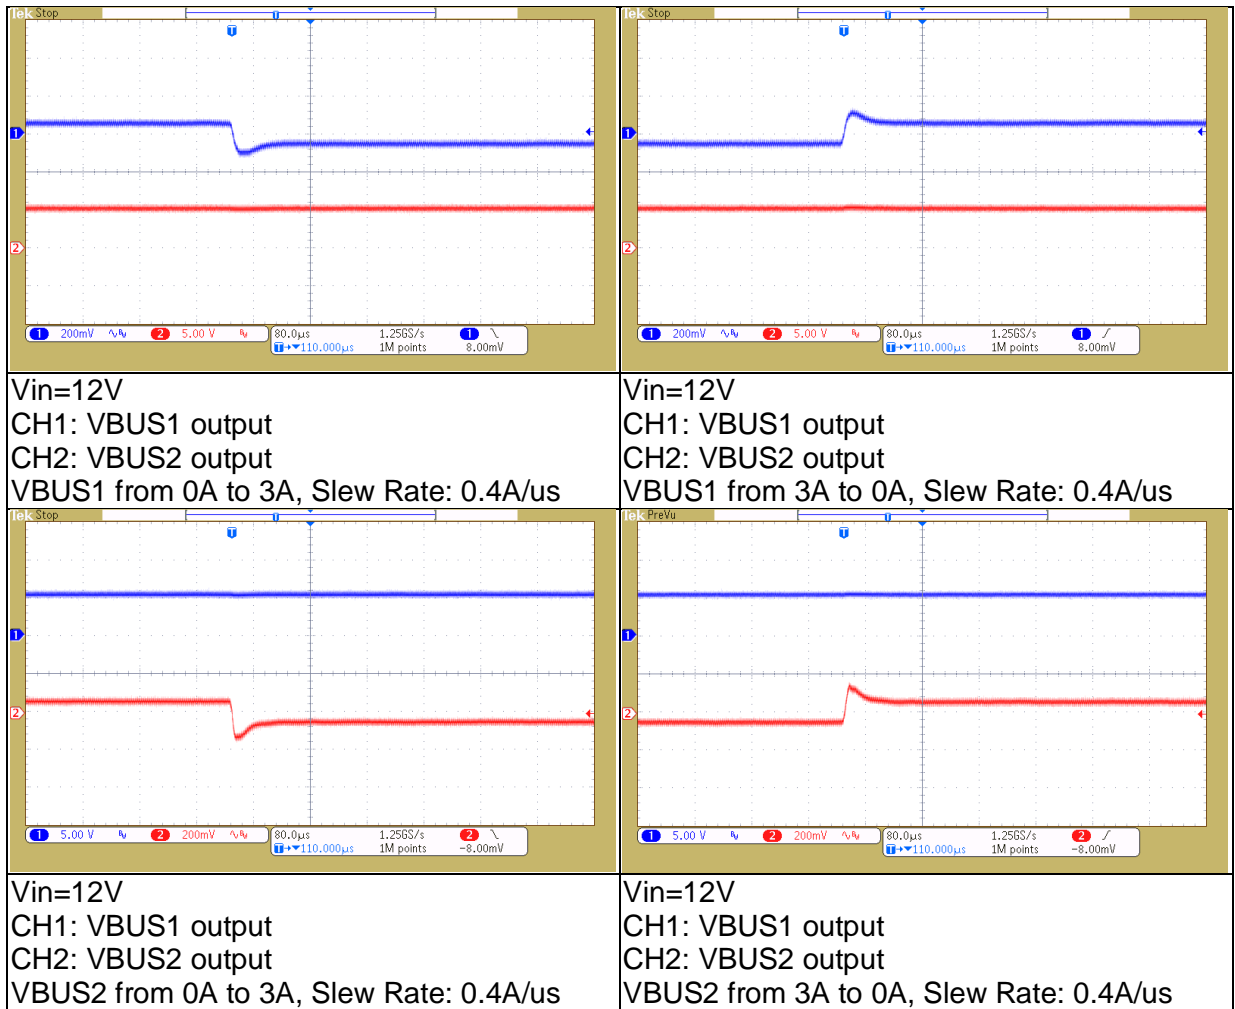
| Tek Stop<br>1 2<br>1 200mV 2 5.00 V 80.0µs 1.25GS/s 1M points T→▼110.000µs 1 \ 8.00mV | Tek Stop<br>1 2<br>1 200mV 2 5.00 V 80.0µs 1.25GS/s 1M points T→▼110.000µs 1 / 8.00mV |
|---|---|
| Vin=12V<br>CH1: VBUS1 output<br>CH2: VBUS2 output<br>VBUS1 from 0A to 3A, Slew Rate: 0.4A/us | Vin=12V<br>CH1: VBUS1 output<br>CH2: VBUS2 output<br>VBUS1 from 3A to 0A, Slew Rate: 0.4A/us |
| Tek Stop<br>1 2<br>1 5.00 V 2 200mV 80.0µs 1.25GS/s 1M points T→▼110.000µs 2 \ -8.00mV | Tek PreVu<br>1 2<br>1 5.00 V 2 200mV 80.0µs 1.25GS/s 1M points T→▼110.000µs 2 / -8.00mV |
| Vin=12V<br>CH1: VBUS1 output<br>CH2: VBUS2 output<br>VBUS2 from 0A to 3A, Slew Rate: 0.4A/us | Vin=12V<br>CH1: VBUS1 output<br>CH2: VBUS2 output<br>VBUS2 from 3A to 0A, Slew Rate: 0.4A/us |